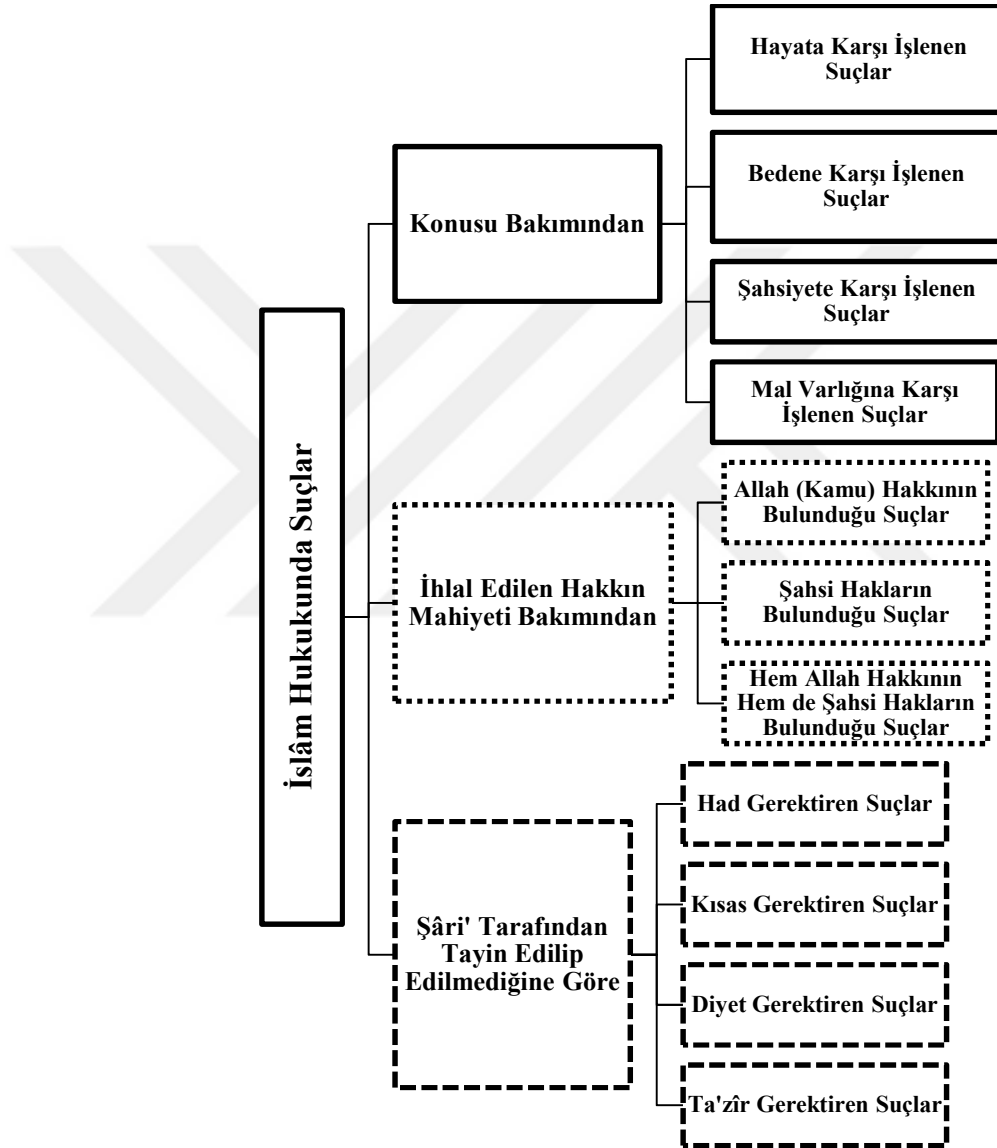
İslâm Hukukunda Suçlar

Konusu Bakımından

Hayata Karşı İşlenen Suçlar

Bedene Karşı İşlenen Suçlar

Şahsiyete Karşı İşlenen Suçlar

Mal Varlığına Karşı İşlenen Suçlar

İhlal Edilen Hakkın Mahiyeti Bakımından

Allah (Kamu) Hakkının Bulunduğu Suçlar

Şahsi Hakların Bulunduğu Suçlar

Hem Allah Hakkının Hem de Şahsi Hakların Bulunduğu Suçlar

Şâri' Tarafından Tayin Edilip Edilmediğine Göre

Had Gerektiren Suçlar

Kısas Gerektiren Suçlar

Diyet Gerektiren Suçlar

Ta'zîr Gerektiren Suçlar